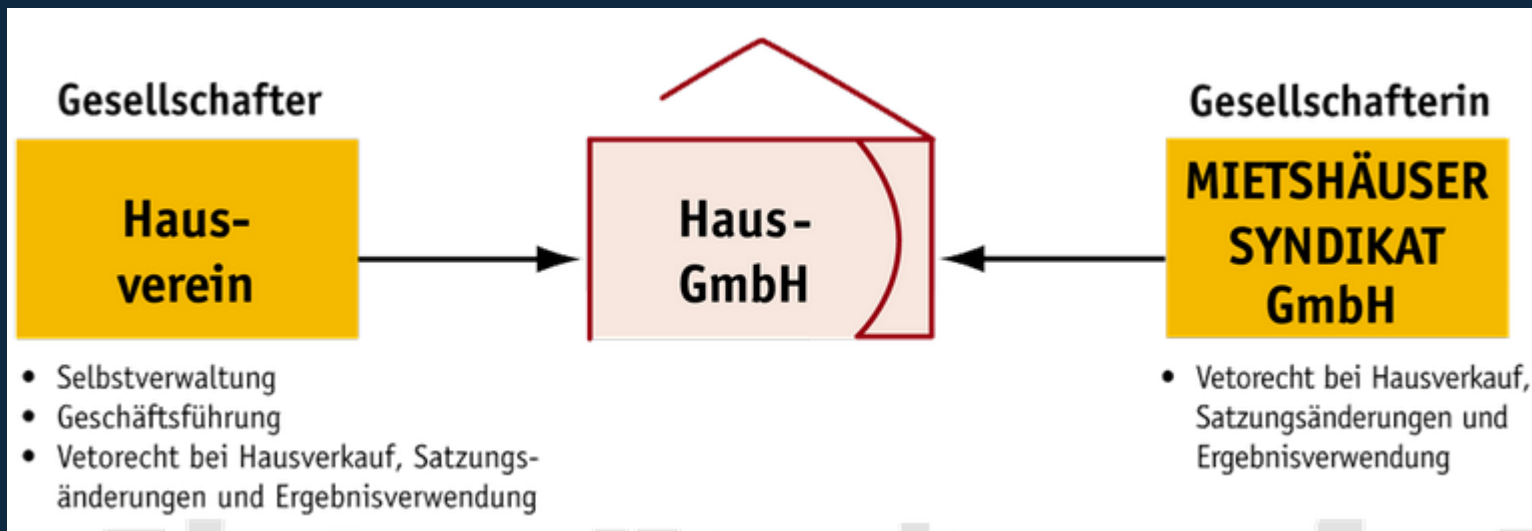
Gesellschafter

Hausverein

- Selbstverwaltung
- Geschäftsführung
- Vetorecht bei Hausverkauf, Satzungsänderungen und Ergebnisverwendung

Haus-GmbH

Gesellschafterin

MIETSHÄUSER SYNDIKAT GmbH

- Vetorecht bei Hausverkauf, Satzungsänderungen und Ergebnisverwendung